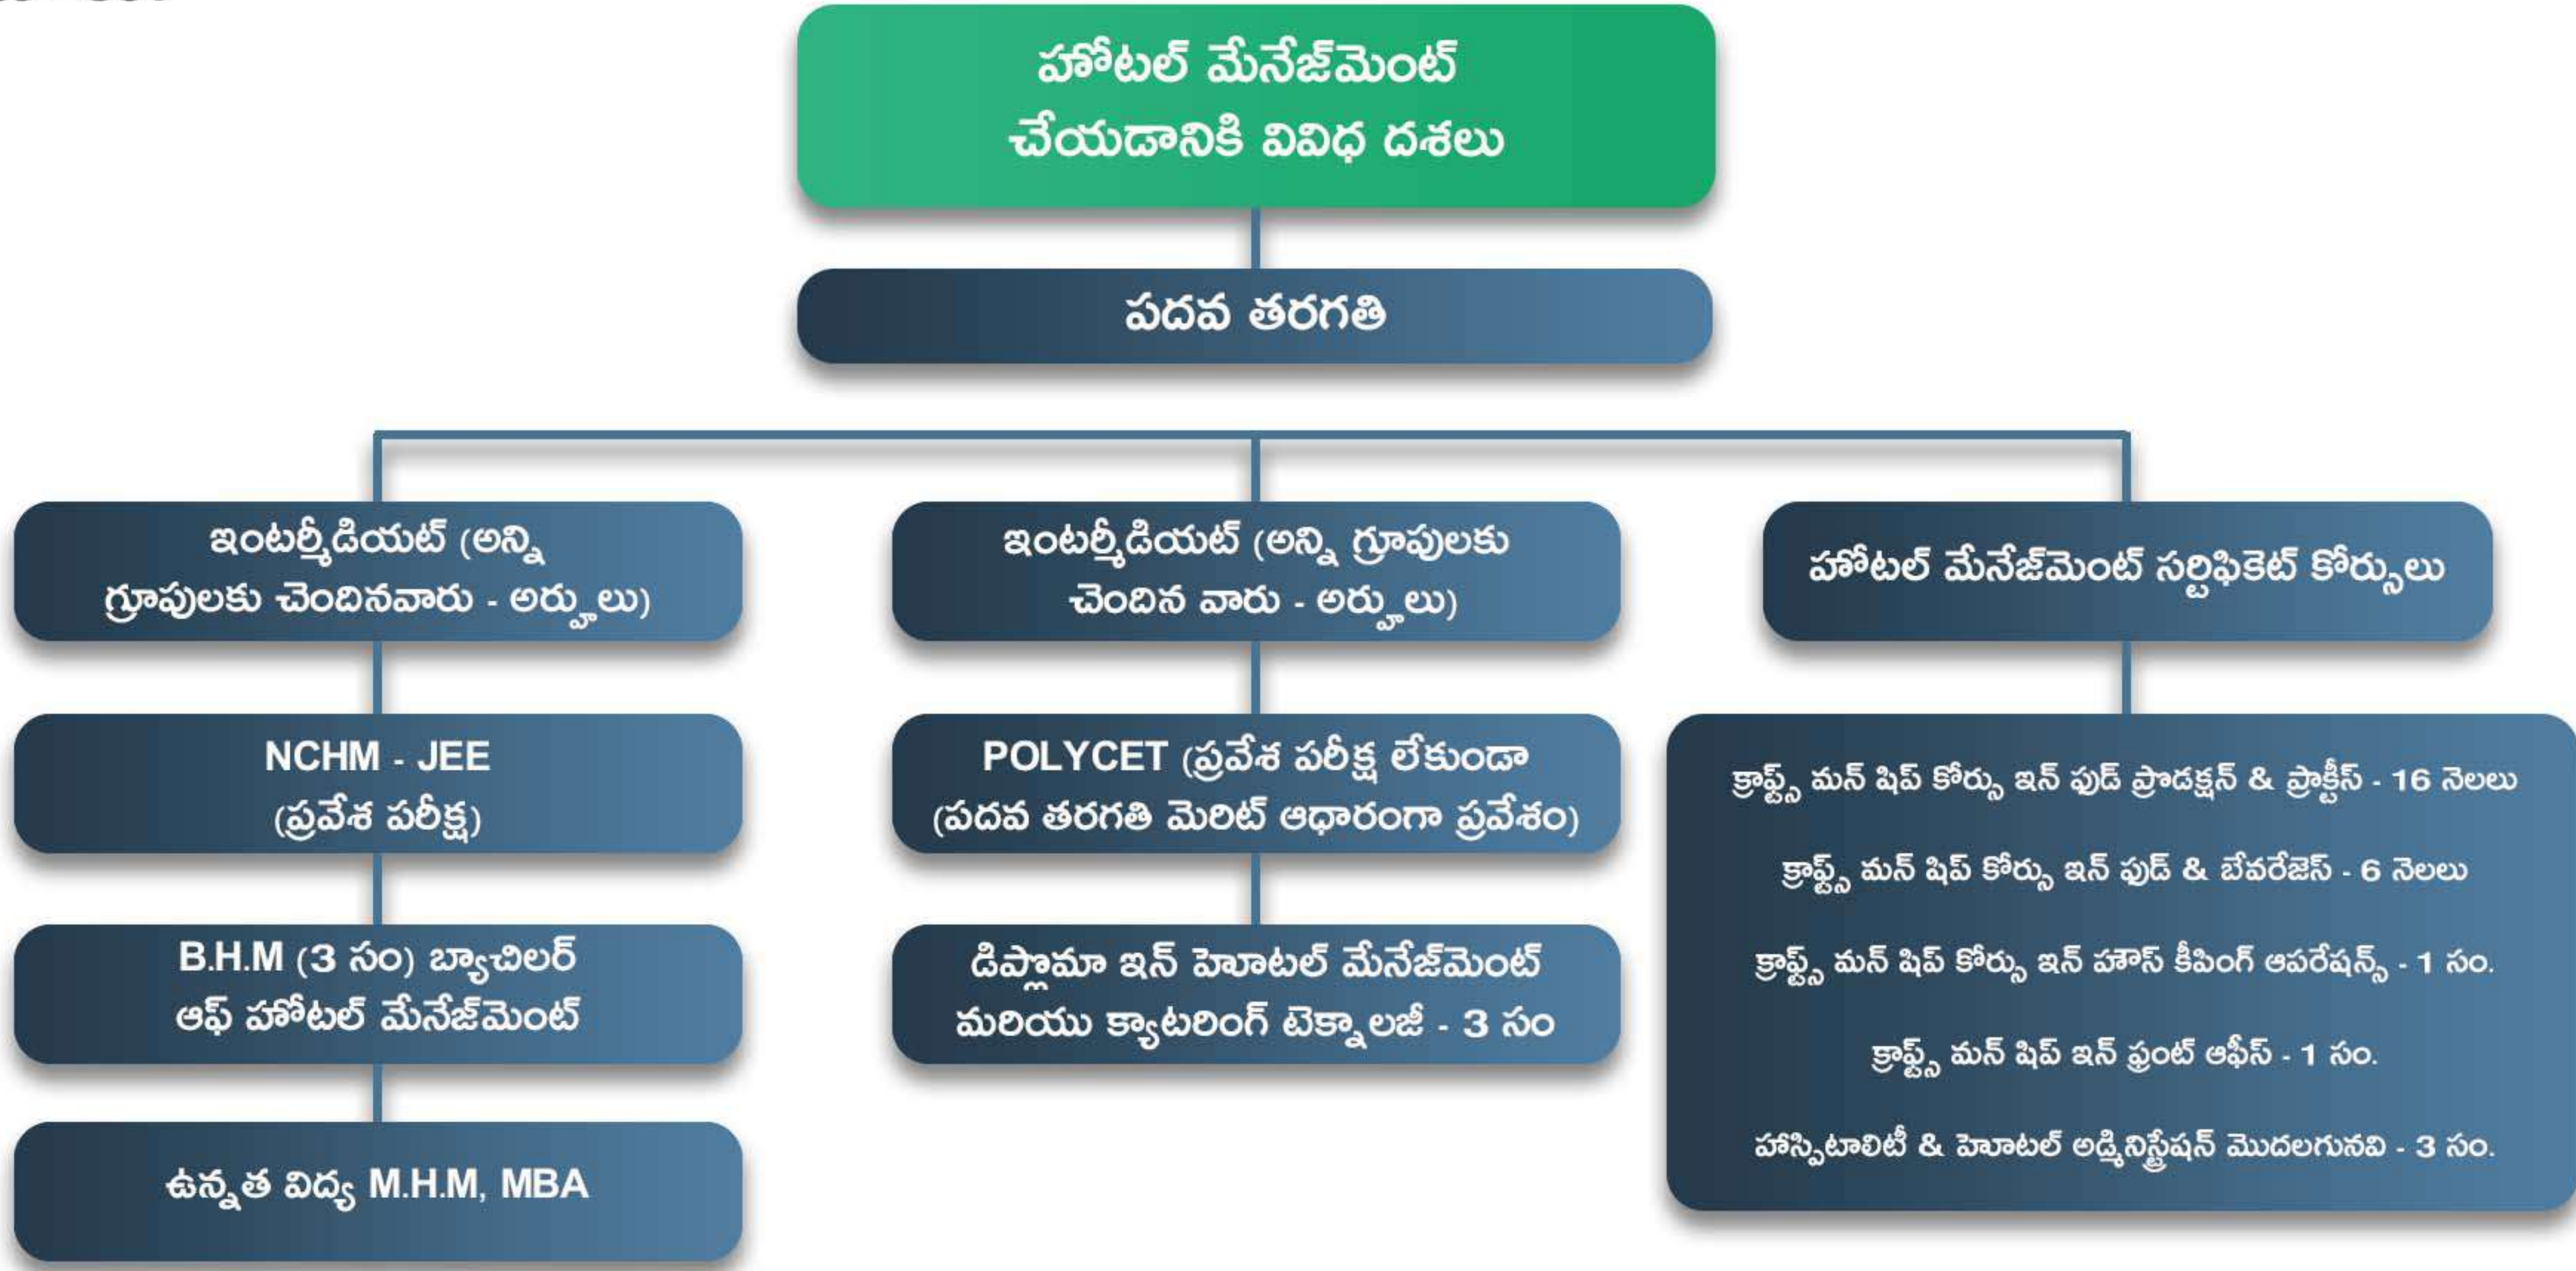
హోటల్ మేనేజ్‌మెంట్ చేయడానికి వివిధ దశలు

పదవ తరగతి

ఇంటర్మీడియట్ (అన్ని గ్రూపులకు చెందినవారు - అర్హులు)

NCHM - JEE (ప్రవేశ పరీక్ష)

B.H.M (3 సం) బ్యాచిలర్ ఆఫ్ హోటల్ మేనేజ్‌మెంట్

ఉన్నత విద్య M.H.M, MBA

ఇంటర్మీడియట్ (అన్ని గ్రూపులకు చెందిన వారు - అర్హులు)

POLYCET (ప్రవేశ పరీక్ష లేకుండా (పదవ తరగతి మెరిట్ ఆధారంగా ప్రవేశం)

డిప్లొమా ఇన్ హెూటల్ మేనేజ్‌మెంట్ మరియు క్యాటరింగ్ టెక్నాలజీ - 3 సం

హోటల్ మేనేజ్‌మెంట్ సర్టిఫికెట్ కోర్సులు

క్రాఫ్ట్స్ మన్ షిప్ కోర్సు ఇన్ ఫుడ్ ప్రొడక్షన్ & ప్రాక్టీస్ - 16 నెలలు

క్రాఫ్ట్స్ మన్ షిప్ కోర్సు ఇన్ ఫుడ్ & బేవరేజస్ - 6 నెలలు

క్రాఫ్ట్స్ మన్ షిప్ కోర్సు ఇన్ హౌస్ కీపింగ్ ఆపరేషన్స్ - 1 సం.

క్రాఫ్ట్స్ మన్ షిప్ ఇన్ ఫ్రంట్ ఆఫీస్ - 1 సం.

హాస్పిటాలిటీ & హెూటల్ అడ్మినిస్ట్రేషన్ మొదలగునవి - 3 సం.